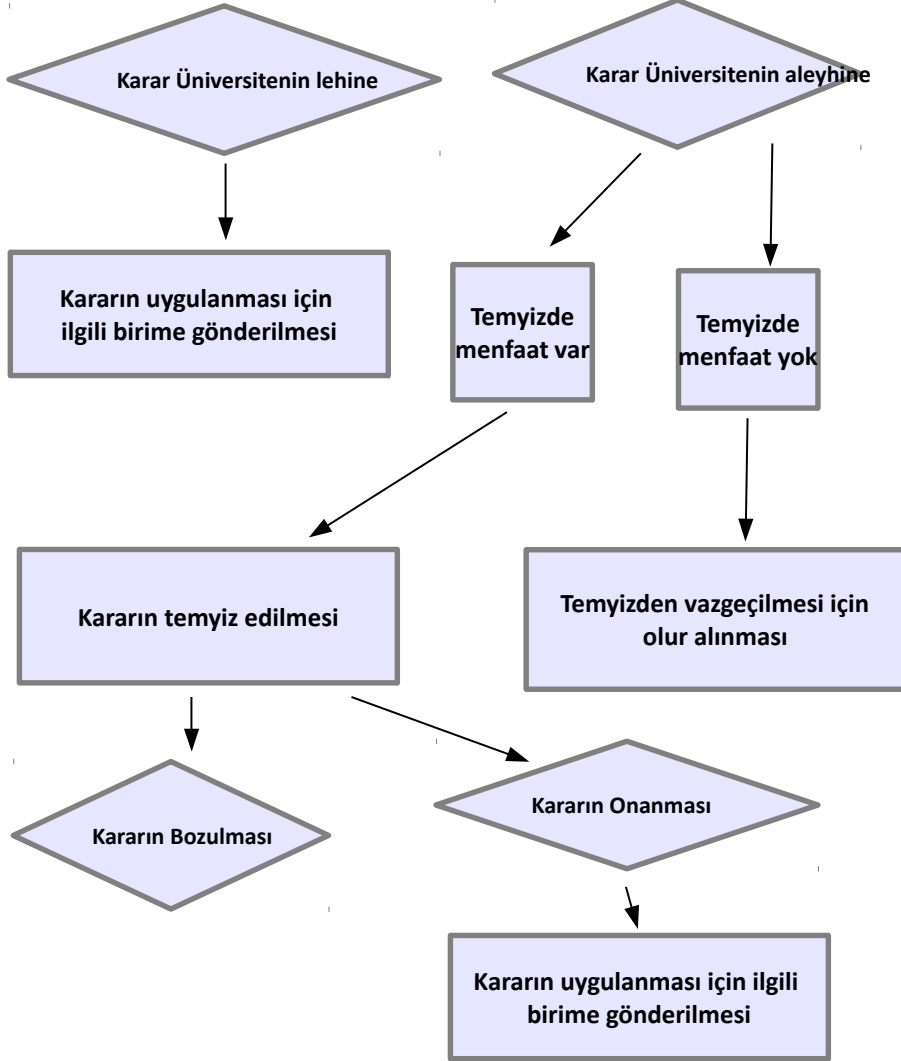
Karar Üniversitenin lehine

Karar Üniversitenin aleyhine

Kararın uygulanması için ilgili birime gönderilmesi

Temyizde menfaat var

Temyizde menfaat yok

Kararın temyiz edilmesi

Temyizden vazgeçilmesi için olur alınması

Kararın Bozulması

Kararın Onanması

Kararın uygulanması için ilgili birime gönderilmesi